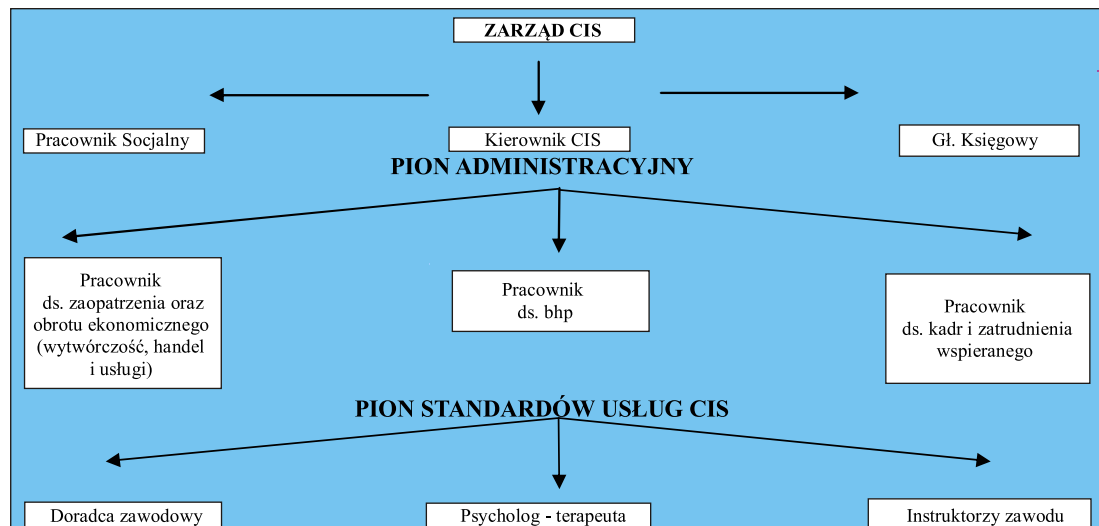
ZARZĄD CIS

Pracownik Socjalny

Kierownik CIS

Gł. Księgowy

PION ADMINISTRACYJNY

Pracownik ds. zaopatrzenia oraz obrotu ekonomicznego (wytwórczość, handel i usługi)

Pracownik ds. bhp

Pracownik ds. kadr i zatrudnienia wspieranego

PION STANDARDÓW USŁUG CIS

Doradca zawodowy

Psycholog - terapeuta

Instruktorzy zawodu